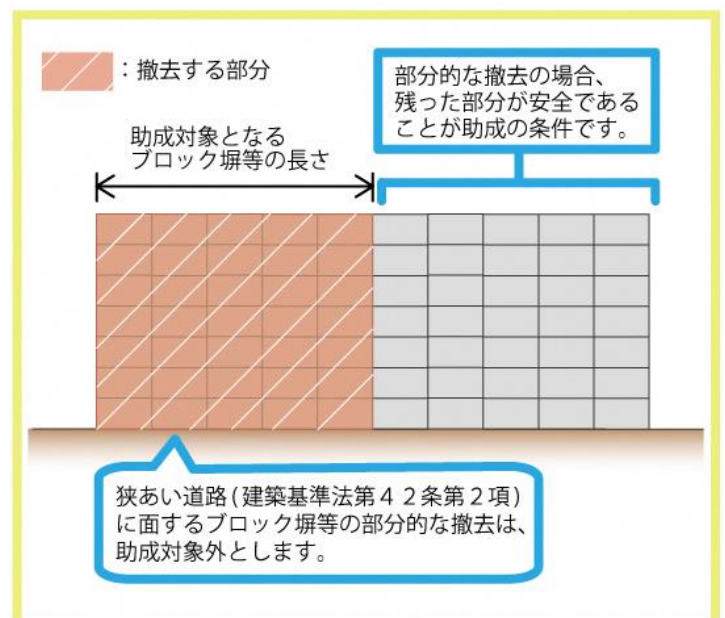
：撤去する部分

部分的な撤去の場合、残った部分が安全であることが助成の条件です。

助成対象となるブロック塀等の長さ

狭あい道路（建築基準法第４２条第２項）に面するブロック塀等の部分的な撤去は、助成対象外とします。